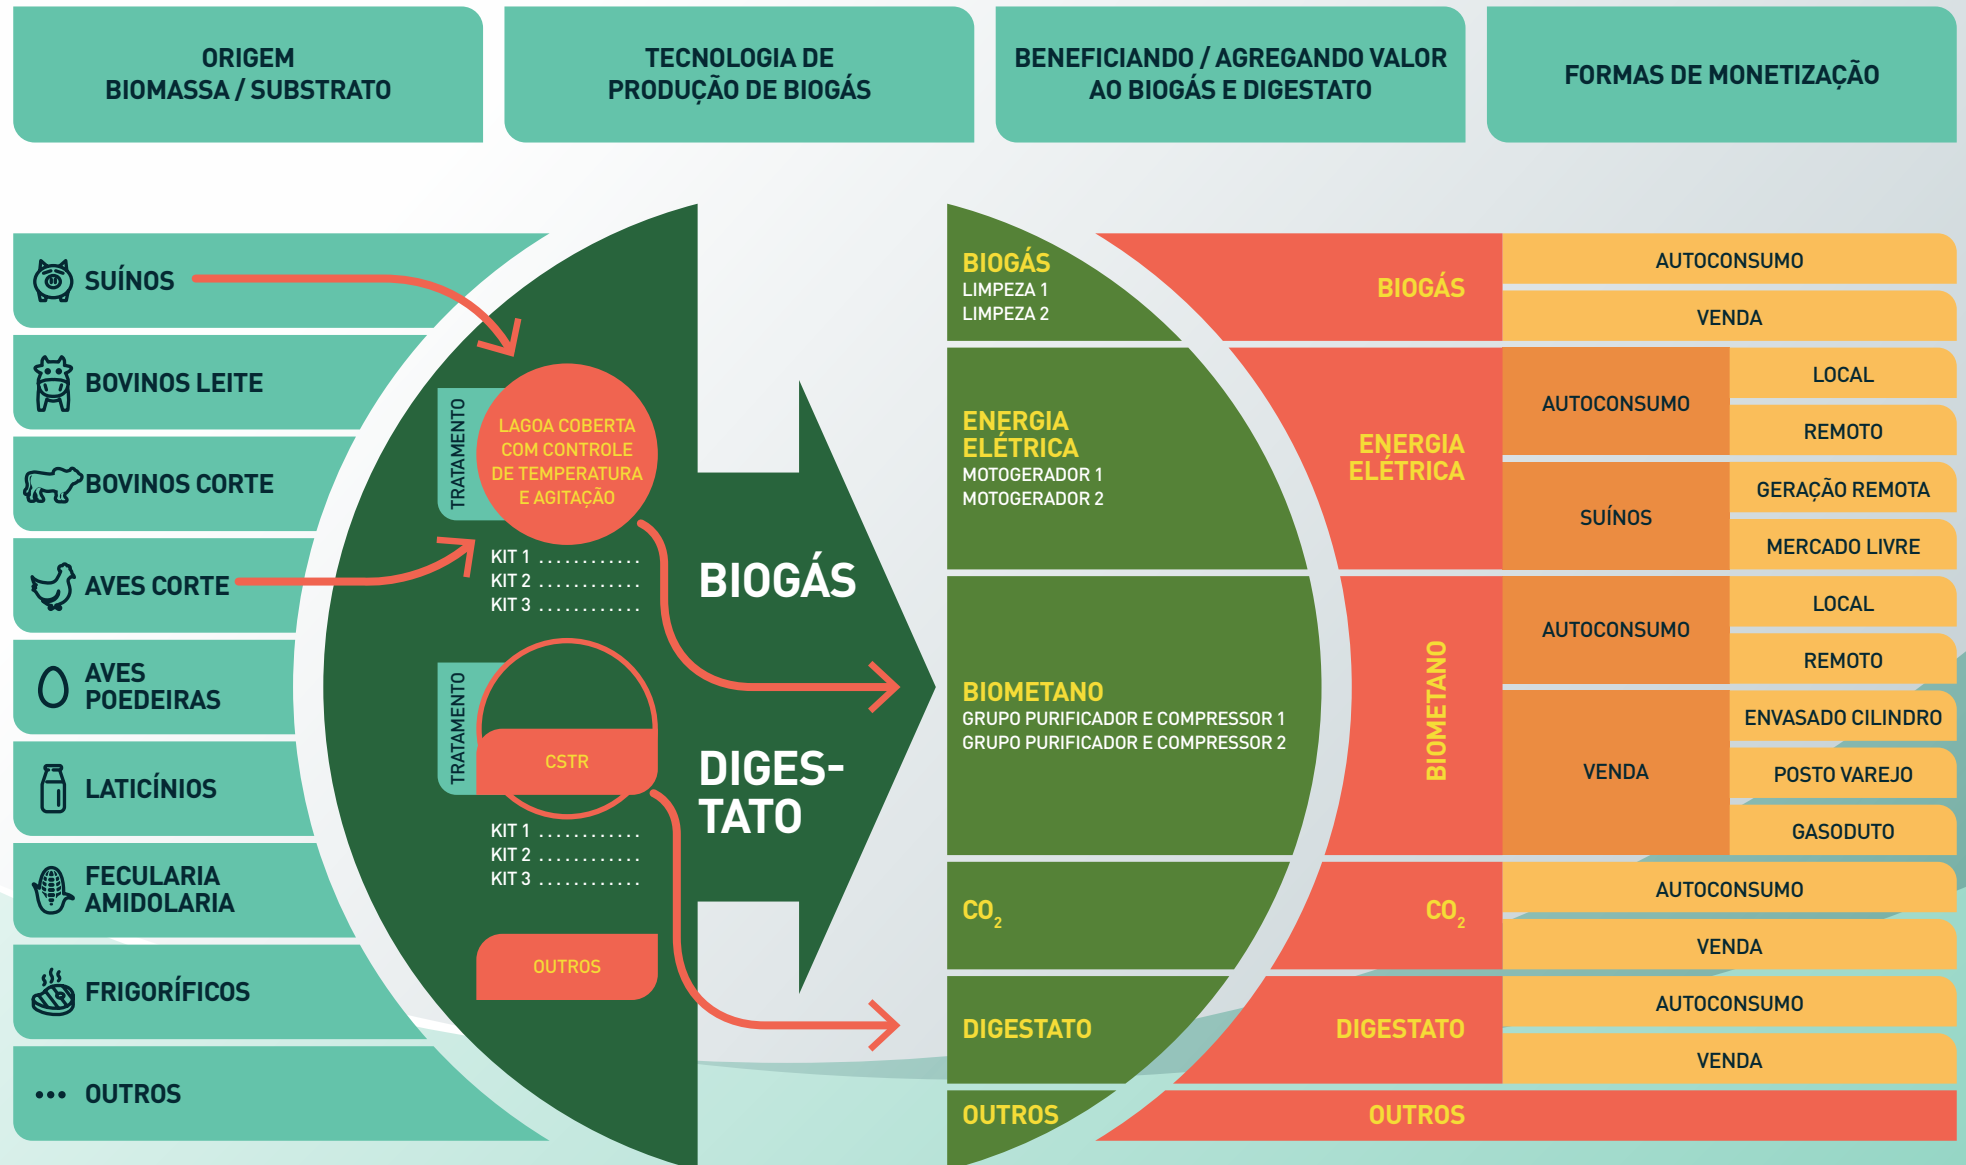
ORIGEM
BIOMASSA / SUBSTRATO

TECNOLOGIA DE
PRODUÇÃO DE BIOGÁS

BENEFICIANDO / AGREGANDO VALOR
AO BIOGÁS E DIGESTATO

FORMAS DE MONETIZAÇÃO

SUÍNOS
BOVINOS LEITE
BOVINOS CORTE
AVES CORTE
AVES POEDEIRAS
LATICÍNIOS
FECULARIA AMIDOLARIA
FRIGORÍFICOS
OUTROS

TRATAMENTO
LAGOA COBERTA COM CONTROLE DE TEMPERATURA E AGITAÇÃO
KIT 1 ...........
KIT 2 ...........
KIT 3 ...........

TRATAMENTO
CSTR
KIT 1 ...........
KIT 2 ...........
KIT 3 ...........

OUTROS

BIOGÁS

DIGESTATO

BIOGÁS
LIMPEZA 1
LIMPEZA 2

ENERGIA ELÉTRICA
MOTOGERADOR 1
MOTOGERADOR 2

BIOMETANO
GRUPO PURIFICADOR E COMPRESSOR 1
GRUPO PURIFICADOR E COMPRESSOR 2

$CO_2$

DIGESTATO

OUTROS

BIOGÁS
AUTOCONSUMO
VENDA

ENERGIA ELÉTRICA
AUTOCONSUMO
LOCAL
REMOTO
SUÍNOS
GERAÇÃO REMOTA
MERCADO LIVRE

BIOMETANO
AUTOCONSUMO
LOCAL
REMOTO
VENDA
ENVASADO CILINDRO
POSTO VAREJO
GASODUTO

$CO_2$
AUTOCONSUMO
VENDA

DIGESTATO
AUTOCONSUMO
VENDA

OUTROS